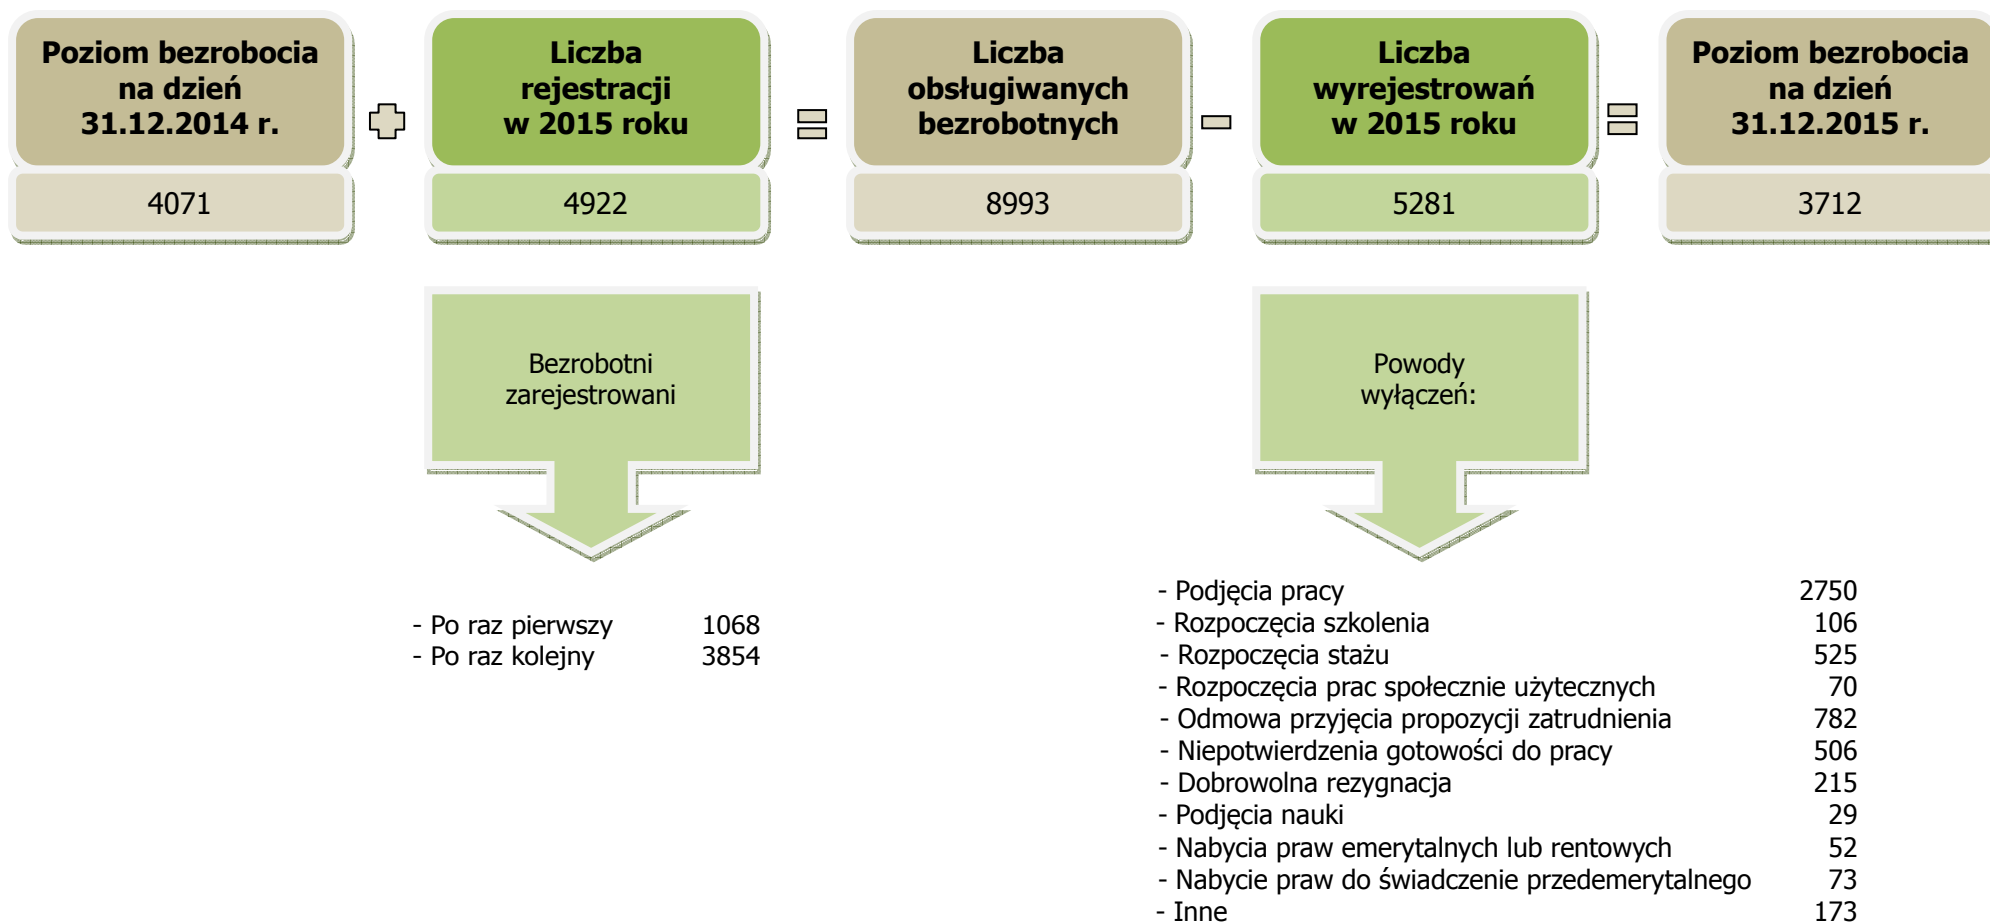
Poziom bezrobocia na dzień 31.12.2014 r.

4071

+

Liczba rejestracji w 2015 roku

4922

=

Liczba obsługiwanych bezrobotnych

8993

−

Liczba wyrejestrowań w 2015 roku

5281

=

Poziom bezrobocia na dzień 31.12.2015 r.

3712

Bezrobotni zarejestrowani

- Po raz pierwszy 1068
- Po raz kolejny 3854

Powody wyłączeń:

- Podjęcia pracy 2750
- Rozpoczęcia szkolenia 106
- Rozpoczęcia stażu 525
- Rozpoczęcia prac społecznie użytecznych 70
- Odmowa przyjęcia propozycji zatrudnienia 782
- Niepotwierdzenia gotowości do pracy 506
- Dobrowolna rezygnacja 215
- Podjęcia nauki 29
- Nabycia praw emerytalnych lub rentowych 52
- Nabycie praw do świadczenie przedemerytalnego 73
- Inne 173